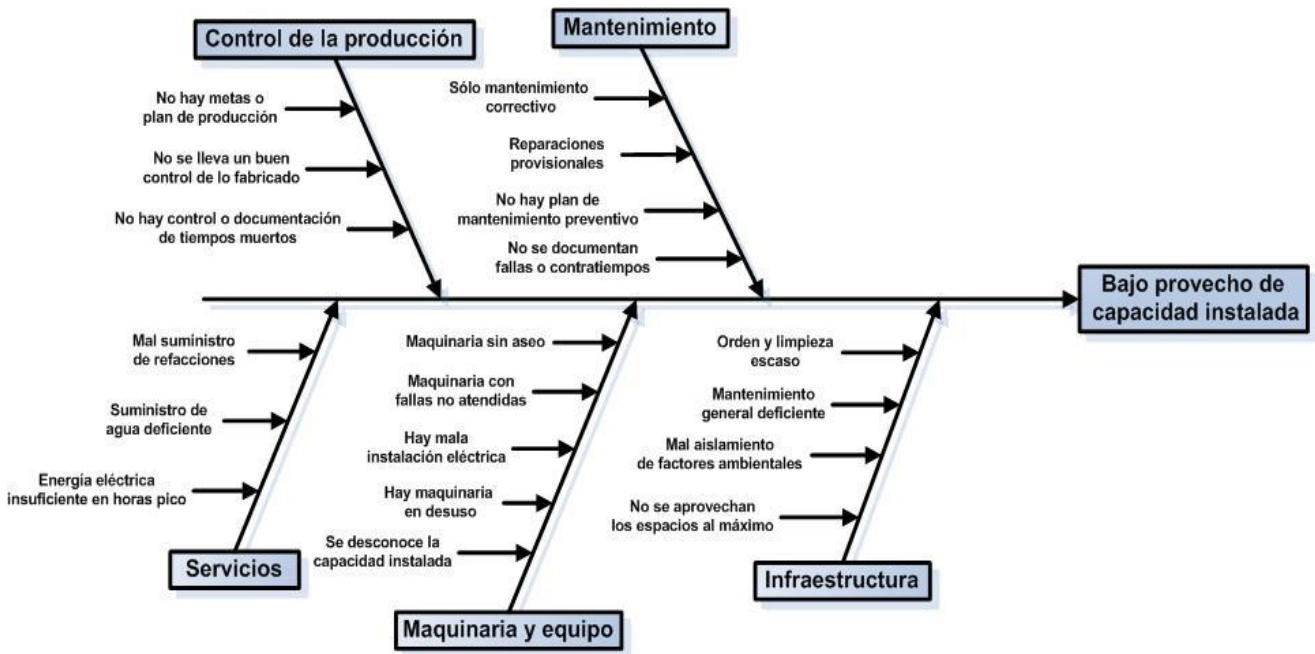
Control de la producción

No hay metas o plan de producción

No se lleva un buen control de lo fabricado

No hay control o documentación de tiempos muertos

Mantenimiento

Sólo mantenimiento correctivo

Reparaciones provisionales

No hay plan de mantenimiento preventivo

No se documentan fallas o contratiempos

Bajo provecho de capacidad instalada

Mal suministro de refacciones

Suministro de agua deficiente

Energía eléctrica insuficiente en horas pico

Servicios

Maquinaria sin aseo

Maquinaria con fallas no atendidas

Hay mala instalación eléctrica

Hay maquinaria en desuso

Se desconoce la capacidad instalada

Maquinaria y equipo

Orden y limpieza escaso

Mantenimiento general deficiente

Mal aislamiento de factores ambientales

No se aprovechan los espacios al máximo

Infraestructura